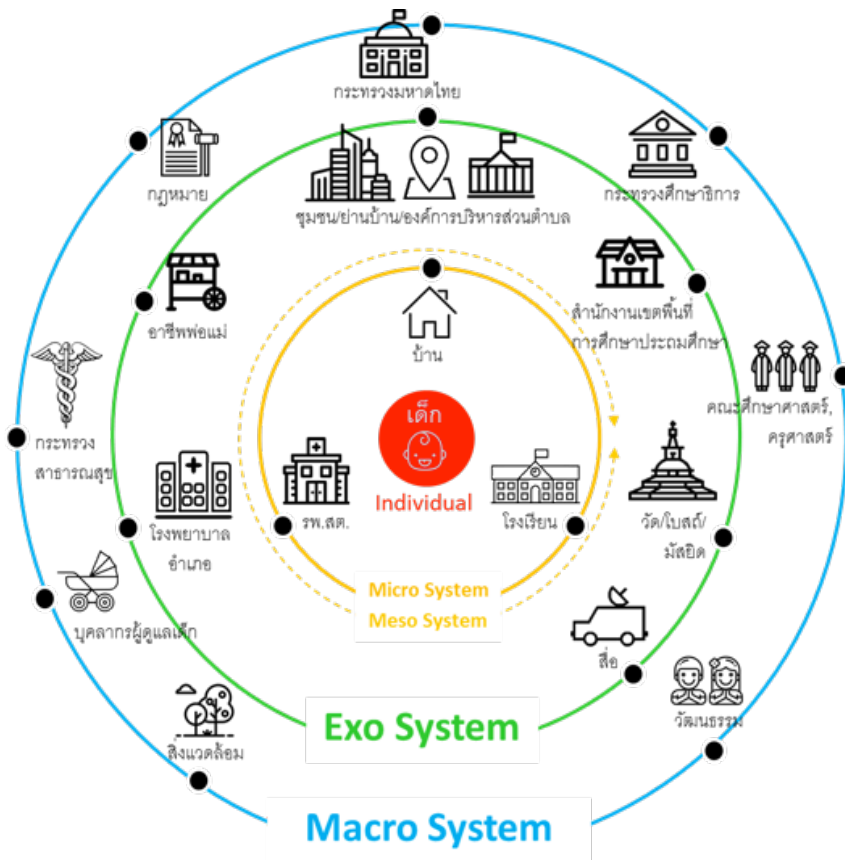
กระทรวงมหาดไทย

กฎหมาย

ชุมชน/ย่านบ้าน/องค์การบริหารส่วนตำบล

กระทรวงศึกษาธิการ

อาชีพพ่อแม่

สำนักงานเขตพื้นที่การศึกษาประถมศึกษา

บ้าน

คณะศึกษาศาสตร์, ครุศาสตร์

กระทรวงสาธารณสุข

เด็ก

Individual

รพ.สต.

โรงเรียน

วัด/โบสถ์/มัสยิด

โรงพยาบาลอำเภอ

Micro System

Meso System

บุคลากรผู้ดูแลเด็ก

สื่อ

วัฒนธรรม

Exo System

สิ่งแวดล้อม

Macro System